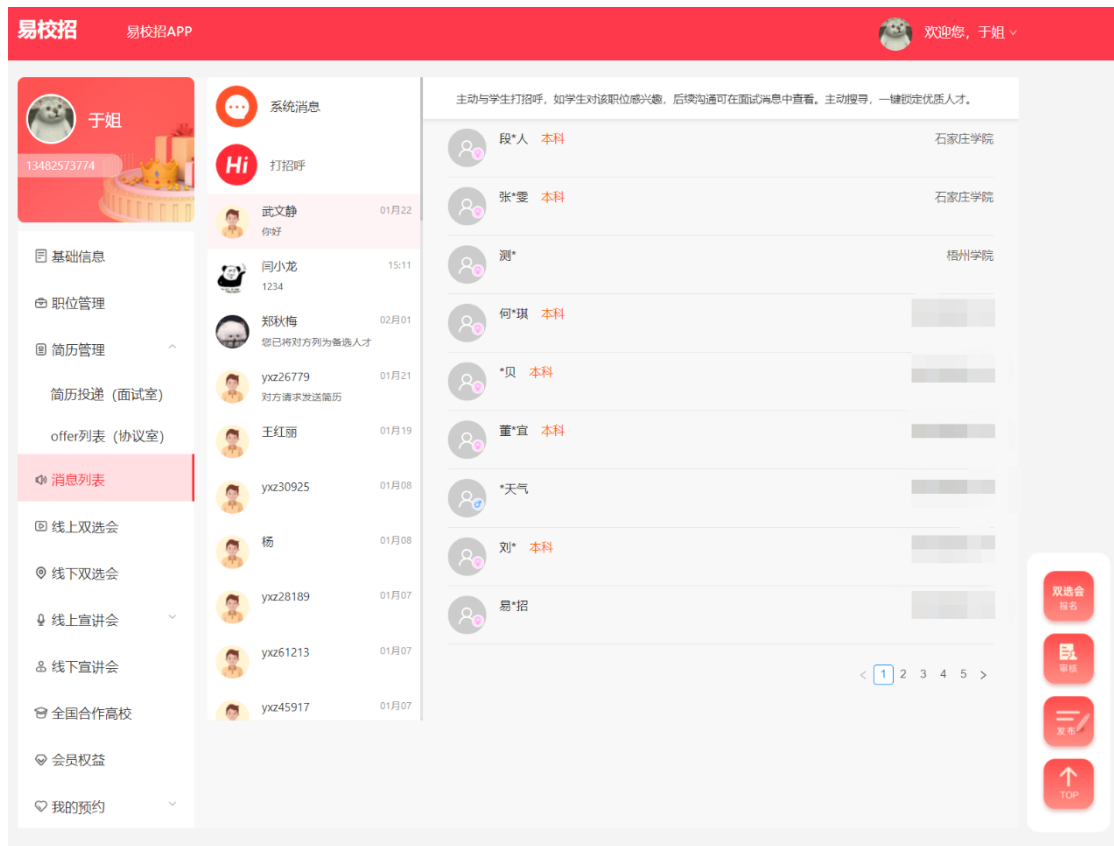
易校招 易校招APP

欢迎您，于姐

于姐
13482573774

基础信息
职位管理
简历管理
简历投递（面试室）
offer列表（协议室）
消息列表
线上双选会
线下双选会
线上宣讲会
线下宣讲会
全国合作高校
会员权益
我的预约

系统消息
打招呼
武文静 01月22
你好
闫小龙 15:11
1234
郑秋梅 02月01
您已将对方列为备选人才
yxz26779 01月21
对方请求发送简历
王红丽 01月19
yxz30925 01月08
杨 01月08
yxz28189 01月07
yxz61213 01月07
yxz45917 01月07

主动与学生打招呼，如学生对该职位感兴趣，后续沟通可在面试消息中查看。主动搜寻，一键锁定优质人才。

段*人 本科 石家庄学院
张*雯 本科 石家庄学院
测* 梧州学院
何*琪 本科
*贝 本科
董*宜 本科
*天气
刘* 本科
易*招

< 1 2 3 4 5 >

双选会
报名
审核
发布
TOP